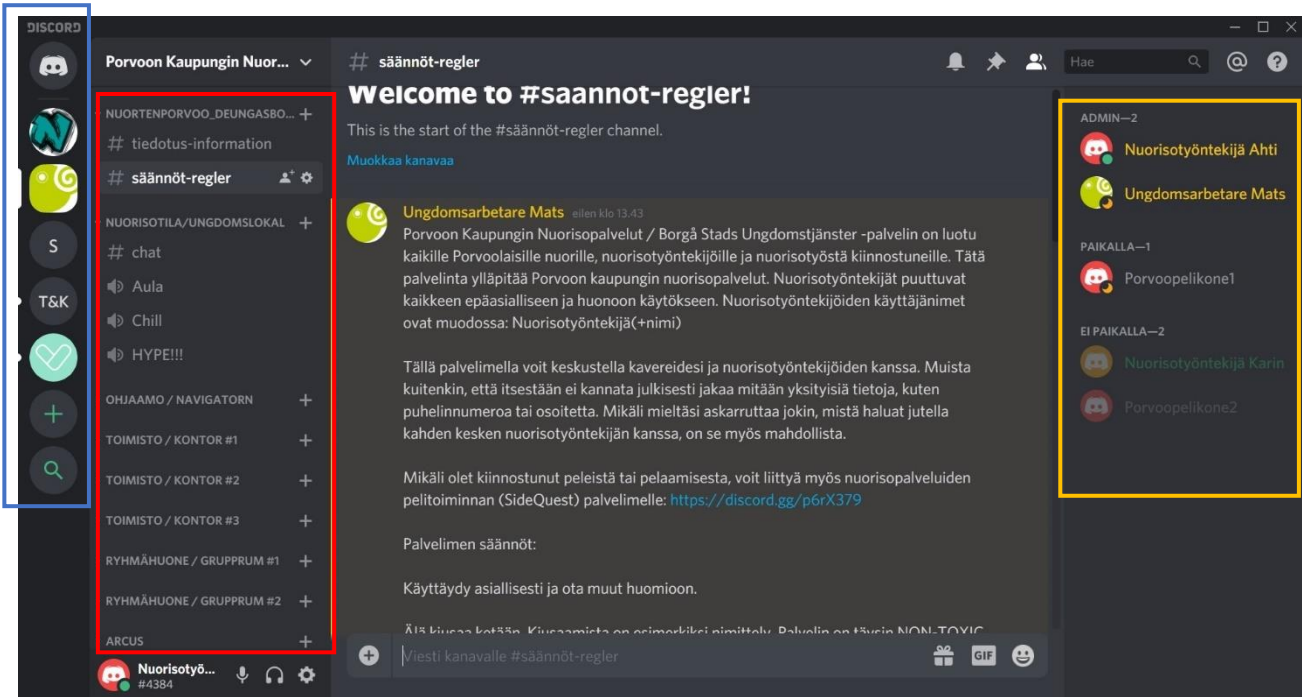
DISCORD

S

T&K

Porvoon Kaupungin Nuor...

NUORTENPORVOO_DEUNGASBO...
# tiedotus-information
# säännöt-regler

NUORISOTILA/UNGDOMSLOKAL
# chat
Aula
Chill
HYPE!!!

OHJAAMO / NAVIGATORN
TOIMISTO / KONTOR #1
TOIMISTO / KONTOR #2
TOIMISTO / KONTOR #3
RYHMÄHUONE / GRUPPRUM #1
RYHMÄHUONE / GRUPPRUM #2
ARCUS

Nuorisotyö... #4384

# säännöt-regler

Hae

Welcome to #säännöt-regler!
This is the start of the #säännöt-regler channel.
Muokkaa kanavaa

Ungdomsarbetare Mats eilen klo 13.43
Porvoon Kaupungin Nuorisopalvelut / Borgå Stads Ungdomstjänster -palvelin on luotu kaikille Porvoolaisille nuorille, nuorisotyöntekijöille ja nuorisotyöstä kiinnostuneille. Tätä palvelinta ylläpitää Porvoon kaupungin nuorisopalvelut. Nuorisotyöntekijät puuttuvat kaikkeen epäasialliseen ja huonoon käytökseen. Nuorisotyöntekijöiden käyttäjänimet ovat muodossa: Nuorisotyöntekijä(+nimi)

Tällä palvelimella voit keskustella kavereidesi ja nuorisotyöntekijöiden kanssa. Muista kuitenkin, että itsestään ei kannata julkisesti jakaa mitään yksityisiä tietoja, kuten puhelinnumeroa tai osoitetta. Mikäli mieltäsi askarruttaa jokin, mistä haluat jutella kahden kesken nuorisotyöntekijän kanssa, on se myös mahdollista.

Mikäli olet kiinnostunut peleistä tai pelaamisesta, voit liittyä myös nuorisopalveluiden pelitoimintaan (SideQuest) palvelimelle: https://discord.gg/p6rX379

Palvelimen säännöt:

Käyttäydy asiallisesti ja ota muut huomioon.

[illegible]

Viesti kanavalle #säännöt-regler

GIF

ADMIN—2
Nuorisotyöntekijä Ahti
Ungdomsarbetare Mats

PAIKALLA—1
Porvoopelikone1

EI PAIKALLA—2
Nuorisotyöntekijä Karin
Porvoopelikone2